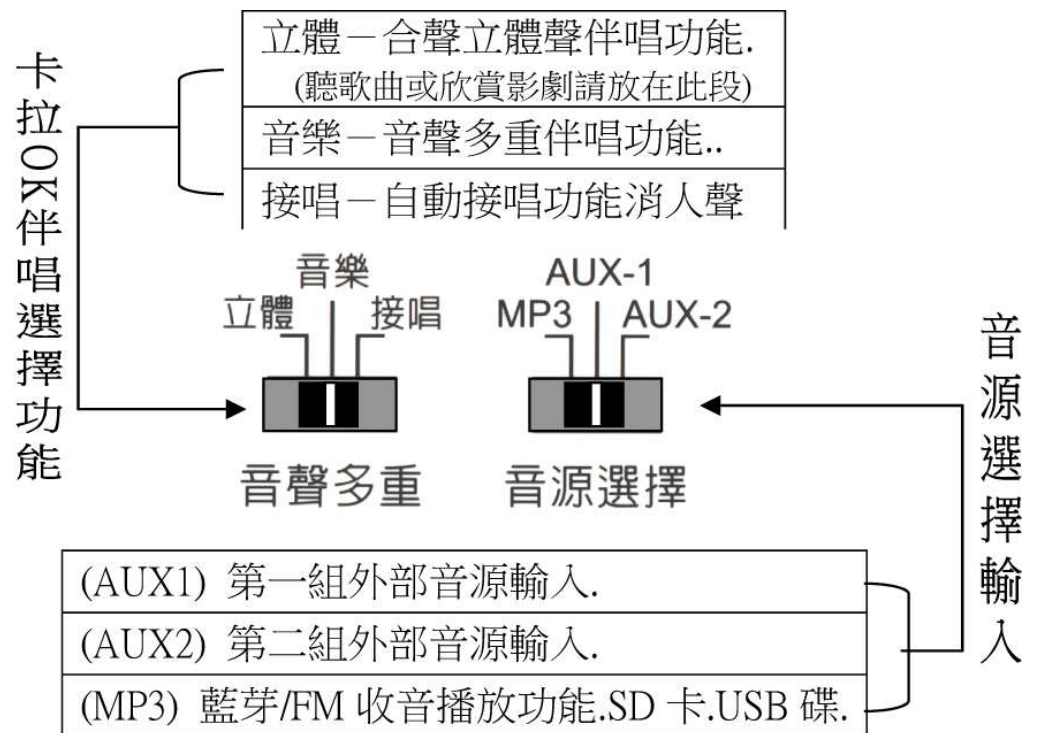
卡拉OK伴唱選擇功能

立體－合聲立體聲伴唱功能.
(聽歌曲或欣賞影劇請放在此段)

音樂－音聲多重伴唱功能..

接唱－自動接唱功能消人聲

音樂
立體 接唱

AUX-1
MP3 AUX-2

音聲多重 音源選擇

音源選擇輸入

(AUX1) 第一組外部音源輸入.

(AUX2) 第二組外部音源輸入.

(MP3) 藍芽/FM 收音播放功能.SD 卡.USB 碟.